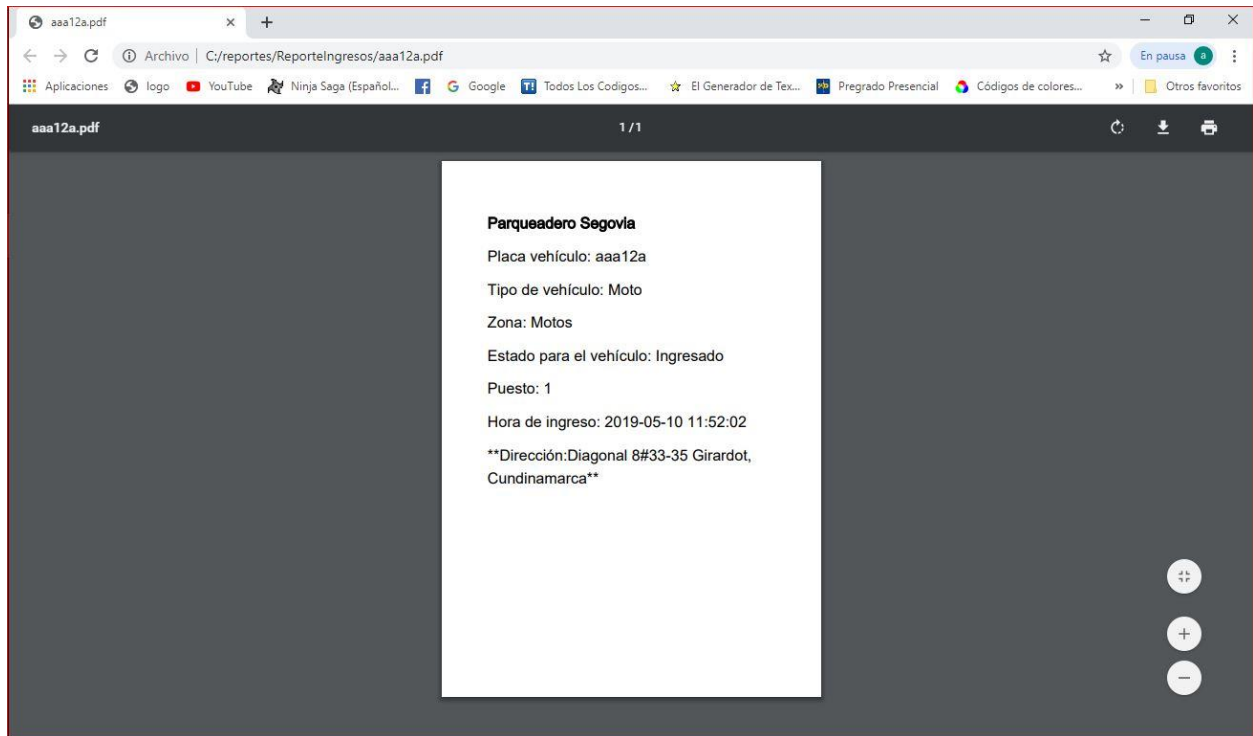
aaa12a.pdf × +

Archivo | C:/reportes/ReporteIngresos/aaa12a.pdf

En pausa a

Aplicaciones logo YouTube Ninja Saga (Español... Google Todos Los Codigos... El Generador de Tex... Pregrado Presencial Códigos de colores... » Otros favoritos

aaa12a.pdf 1/1

Parqueadero Segovia

Placa vehículo: aaa12a

Tipo de vehículo: Moto

Zona: Motos

Estado para el vehículo: Ingresado

Puesto: 1

Hora de ingreso: 2019-05-10 11:52:02

**Dirección:Diagonal 8#33-35 Girardot, Cundinamarca**